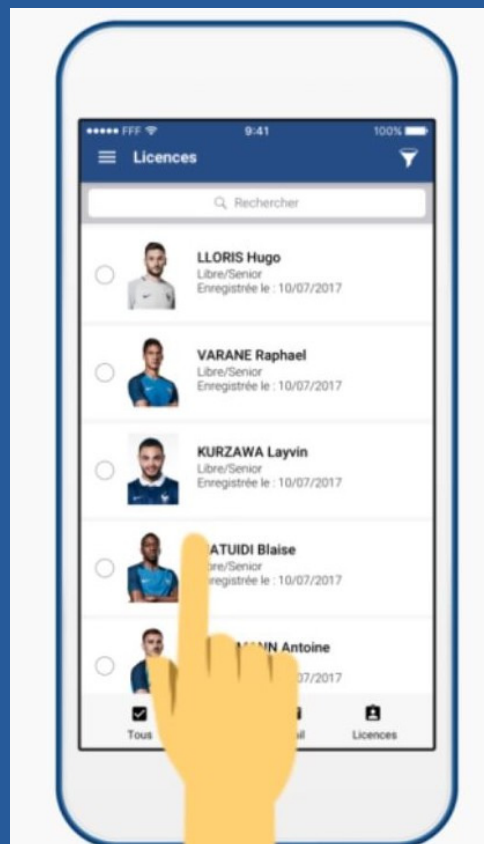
●●●●● FFF 9:41 100%

Licences

Rechercher

LLORIS Hugo
Libre/Senior
Enregistrée le : 10/07/2017

VARANE Raphael
Libre/Senior
Enregistrée le : 10/07/2017

KURZAWA Layvin
Libre/Senior
Enregistrée le : 10/07/2017

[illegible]ATUIDI Blaise
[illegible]re/Senior
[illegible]egistrée le : 10/07/2017

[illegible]NN Antoine
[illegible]07/2017

Tous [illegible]il Licences